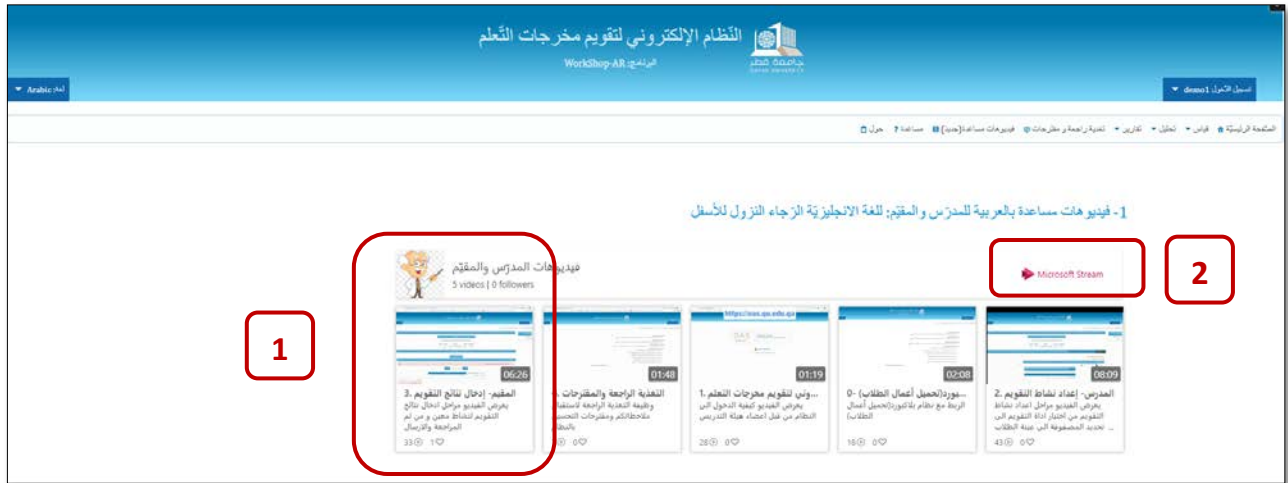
النّظام الإلكتروني لتقويم مخرجات التّعلم
البرنامج: WorkShop-AR
جامعة قطر
QATAR UNIVERSITY

تسجيل الدخول demo1
لغة: Arabic

الصّفحة الرّئيسيّة | قياس | تحليل | تقارير | تغذية راجعة و مقترحات | فيديوهات مساعدة(جديد) | مساعدة ? | حول

1- فيديوهات مساعدة بالعربية للمدرّس والمقيّم، للغة الانجليزيّة الرّجاء النزول للأسفل

فيديوهات المدرّس والمقيّم
5 videos | 0 followers

Microsoft Stream

1

2

06:26
المقيم- إدخال نتائج التقويم .3
يعرض الفيديو مراحل ادخال نتائج التقويم لنشاط معين و من ثم المراجعة والارسال
33 1

01:48
التغذية الراجعة والمقترحات .4
وظيفة التغذية الراجعة لاستقبال ملاحظاتكم ومقترحات التحسين بالنظام
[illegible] 0

01:19
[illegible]وني لتقويم مخرجات التعلم .1
يعرض الفيديو كيفية الدخول الى النظام من قبل اعضاء هيئة التدريس
28 0

02:08
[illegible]بورد(تحميل أعمال الطلاب) -0
الربط مع نظام بلاكبورد(تحميل أعمال الطلاب)
16 0

08:09
المدرس- إعداد نشاط التقويم .2
يعرض الفيديو مراحل اعداد نشاط التقويم من اختيار اداة التقويم الى تحديد المصفوفة الى عينة الطلاب ...
43 0